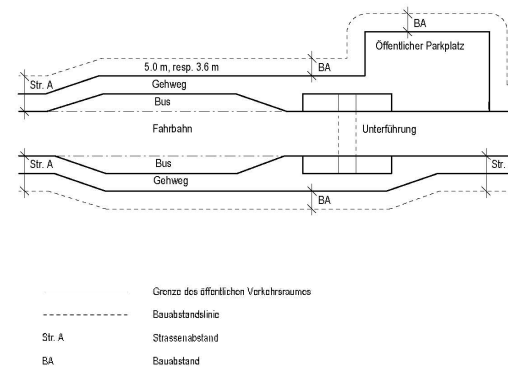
BA

Öffentlicher Parkplatz

5.0 m, resp. 3.6 m

BA

Str. A

Gehweg

Bus

Fahrbahn

Unterführung

Str. A

Bus

Str.

Gehweg

BA

Grenze des öffentlichen Verkehrsraumes

Bauabstandslinie

Str. A Strassenabstand

BA Bauabstand